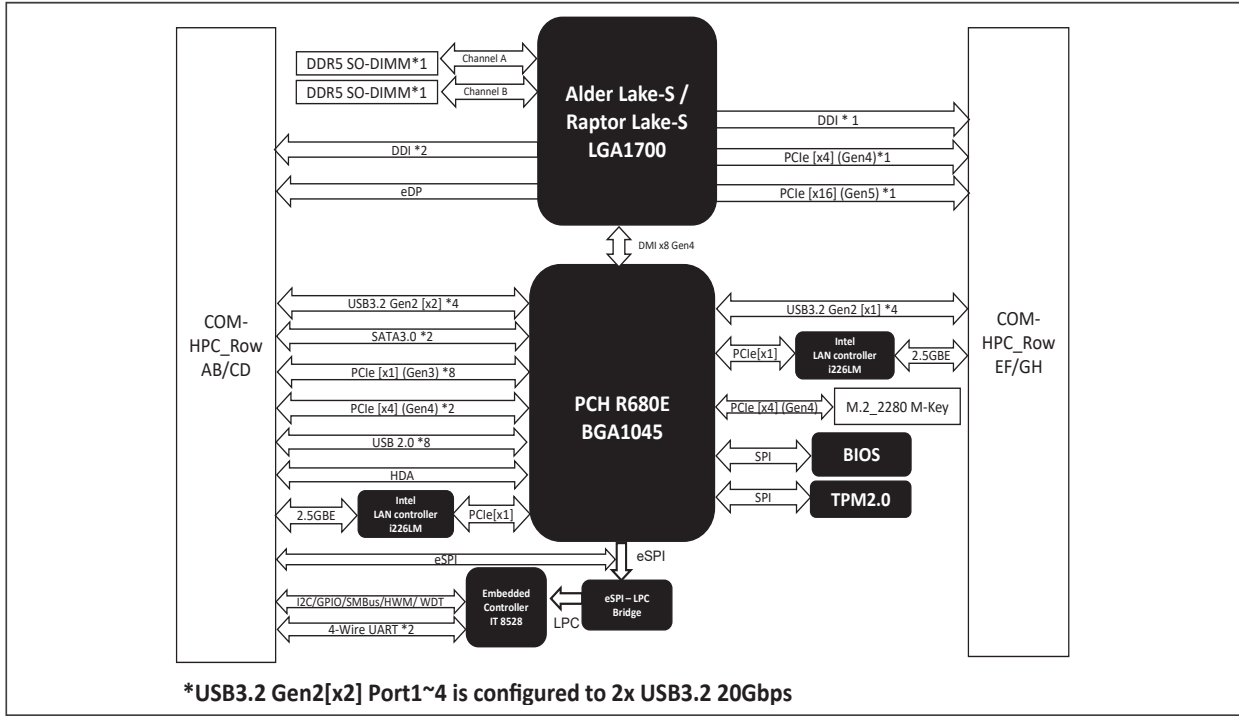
DDR5 SO-DIMM*1

Channel A

DDR5 SO-DIMM*1

Channel B

Alder Lake-S / Raptor Lake-S LGA1700

DDI * 1

PCIe [x4] (Gen4)*1

PCIe [x16] (Gen5) *1

DDI *2

eDP

DMI x8 Gen4

COM-HPC_Row AB/CD

USB3.2 Gen2 [x2] *4

SATA3.0 *2

PCIe [x1] (Gen3) *8

PCIe [x4] (Gen4) *2

USB 2.0 *8

HDA

2.5GBE

Intel LAN controller i226LM

PCIe[x1]

PCH R680E BGA1045

USB3.2 Gen2 [x1] *4

PCIe[x1]

Intel LAN controller i226LM

2.5GBE

PCIe [x4] (Gen4)

M.2_2280 M-Key

SPI

BIOS

SPI

TPM2.0

COM-HPC_Row EF/GH

eSPI

eSPI

I2C/GPIO/SMBus/HWM/ WDT

4-Wire UART *2

Embedded Controller IT 8528

eSPI – LPC Bridge

LPC

*USB3.2 Gen2[x2] Port1~4 is configured to 2x USB3.2 20Gbps